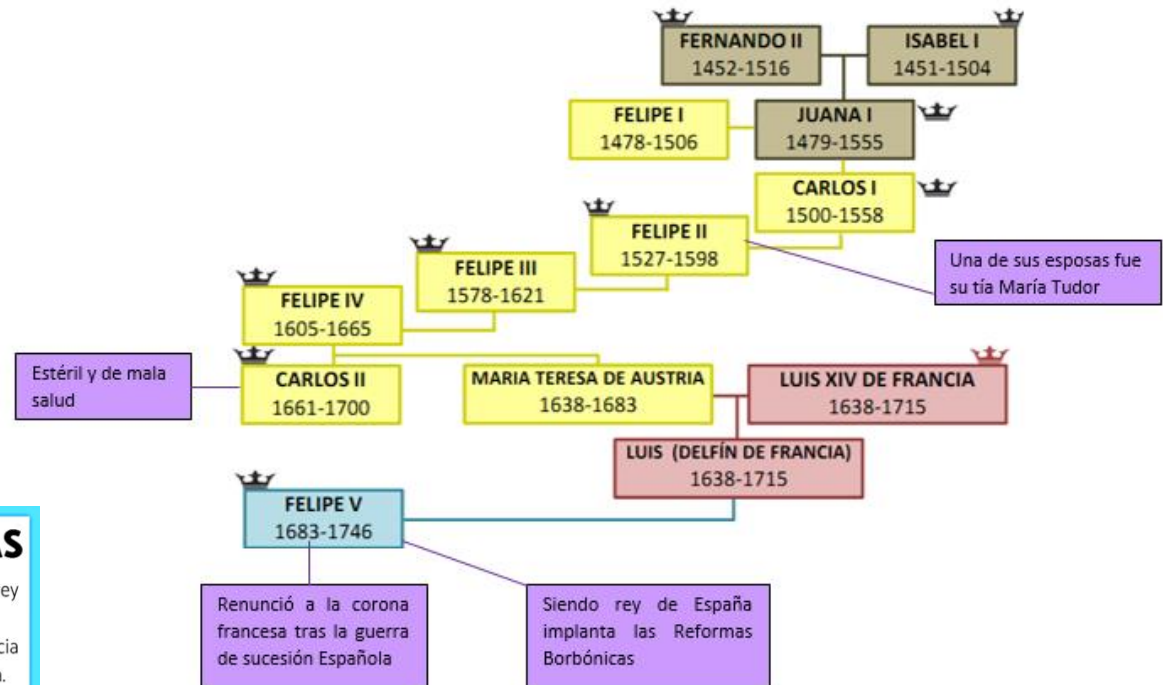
FERNANDO II
1452-1516

ISABEL I
1451-1504

FELIPE I
1478-1506

JUANA I
1479-1555

CARLOS I
1500-1558

FELIPE II
1527-1598

Una de sus esposas fue su tía María Tudor

FELIPE III
1578-1621

FELIPE IV
1605-1665

Estéril y de mala salud

CARLOS II
1661-1700

MARIA TERESA DE AUSTRIA
1638-1683

LUIS XIV DE FRANCIA
1638-1715

LUIS (DELFÍN DE FRANCIA)
1638-1715

FELIPE V
1683-1746

AS
ey
cia
ı.

Renunció a la corona francesa tras la guerra de sucesión Española

Siendo rey de España implanta las Reformas Borbónicas